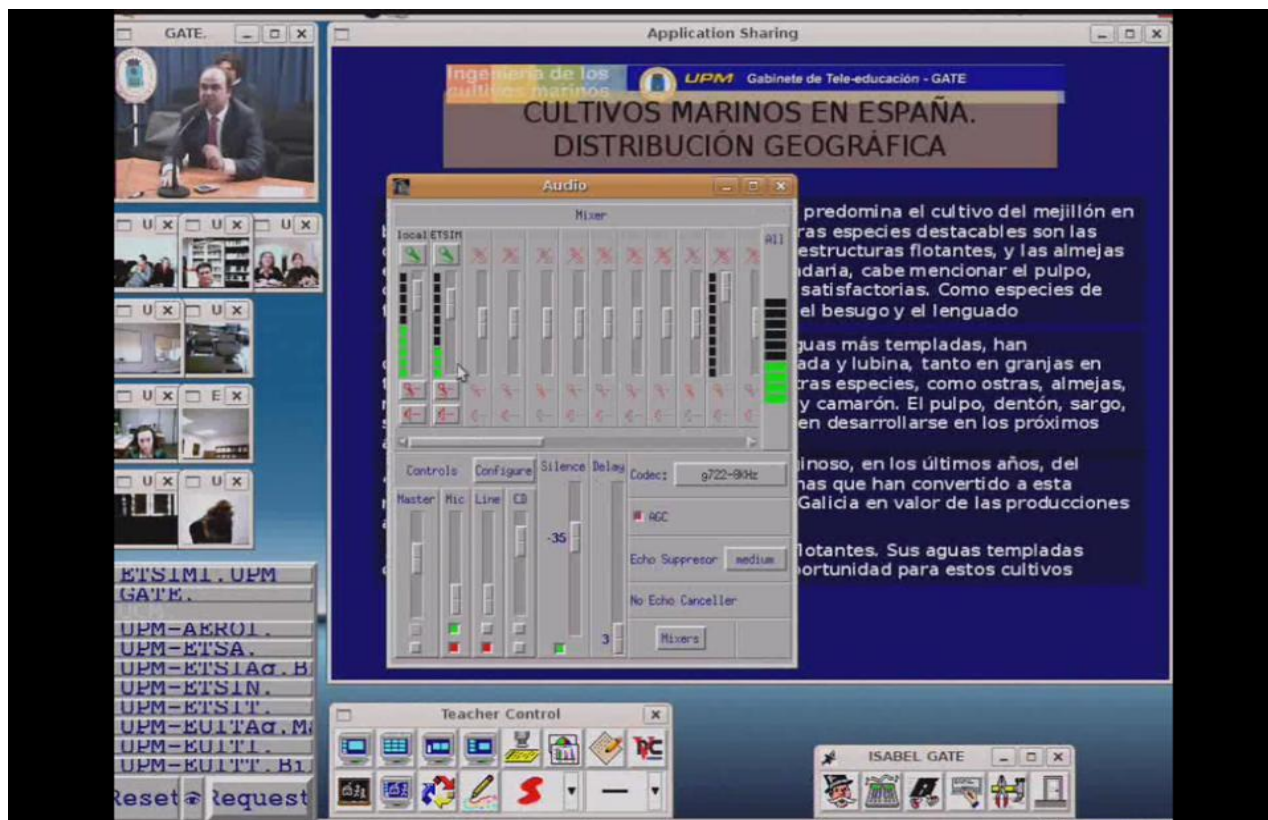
GATE.

Application Sharing

Ingeniería de los cultivos marinos UPM Gabinete de Tele-educación - GATE

CULTIVOS MARINOS EN ESPAÑA. DISTRIBUCIÓN GEOGRÁFICA

Audio

Mixer

local ETSIM

All

predomina el cultivo del mejillón en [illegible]ras especies destacables son las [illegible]estructuras flotantes, y las almejas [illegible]ndaria, cabe mencionar el pulpo, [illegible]satisfactorias. Como especies de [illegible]el besugo y el lenguado

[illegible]guas más templadas, han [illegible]ada y lubina, tanto en granjas en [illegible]ras especies, como ostras, almejas, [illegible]y camarón. El pulpo, dentón, sargo, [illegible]en desarrollarse en los próximos

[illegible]inoso, en los últimos años, del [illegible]nas que han convertido a esta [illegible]Galicia en valor de las producciones

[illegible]lotantes. Sus aguas templadas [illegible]ortunidad para estos cultivos

Controls Configure Silence Delay Codec: g722-8KHz

Master Mic Line CD

-35

AGC

Echo Suppresor medium

No Echo Canceller

3

Mixers

ETSIM1.UPM
GATE.
UPM-AERO1.
UPM-ETSA.
UPM-ETSIAg.B
UPM-ETSIN.
UPM-ETSIT.
UPM-EUITAg.M
UPM-EUITI.
UPM-EUITT.B

Reset Request

Teacher Control

ISABEL GATE